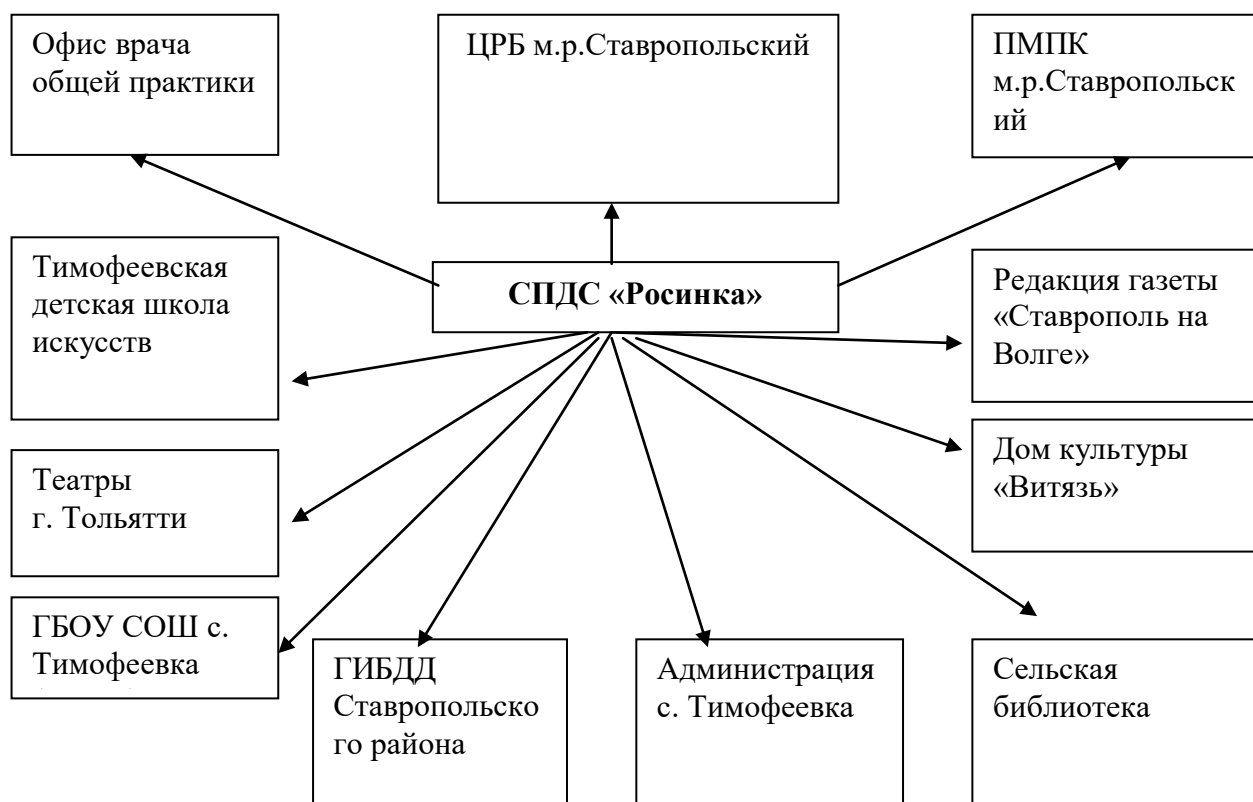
Офис врача общей практики

ЦРБ м.р.Ставропольский

ПМПК м.р.Ставропольский

Тимофеевская детская школа искусств

СПДС «Росинка»

Редакция газеты «Ставрополь на Волге»

Театры г. Тольятти

Дом культуры «Витязь»

ГБОУ СОШ с. Тимофеевка

ГИБДД Ставропольского района

Администрация с. Тимофеевка

Сельская библиотека